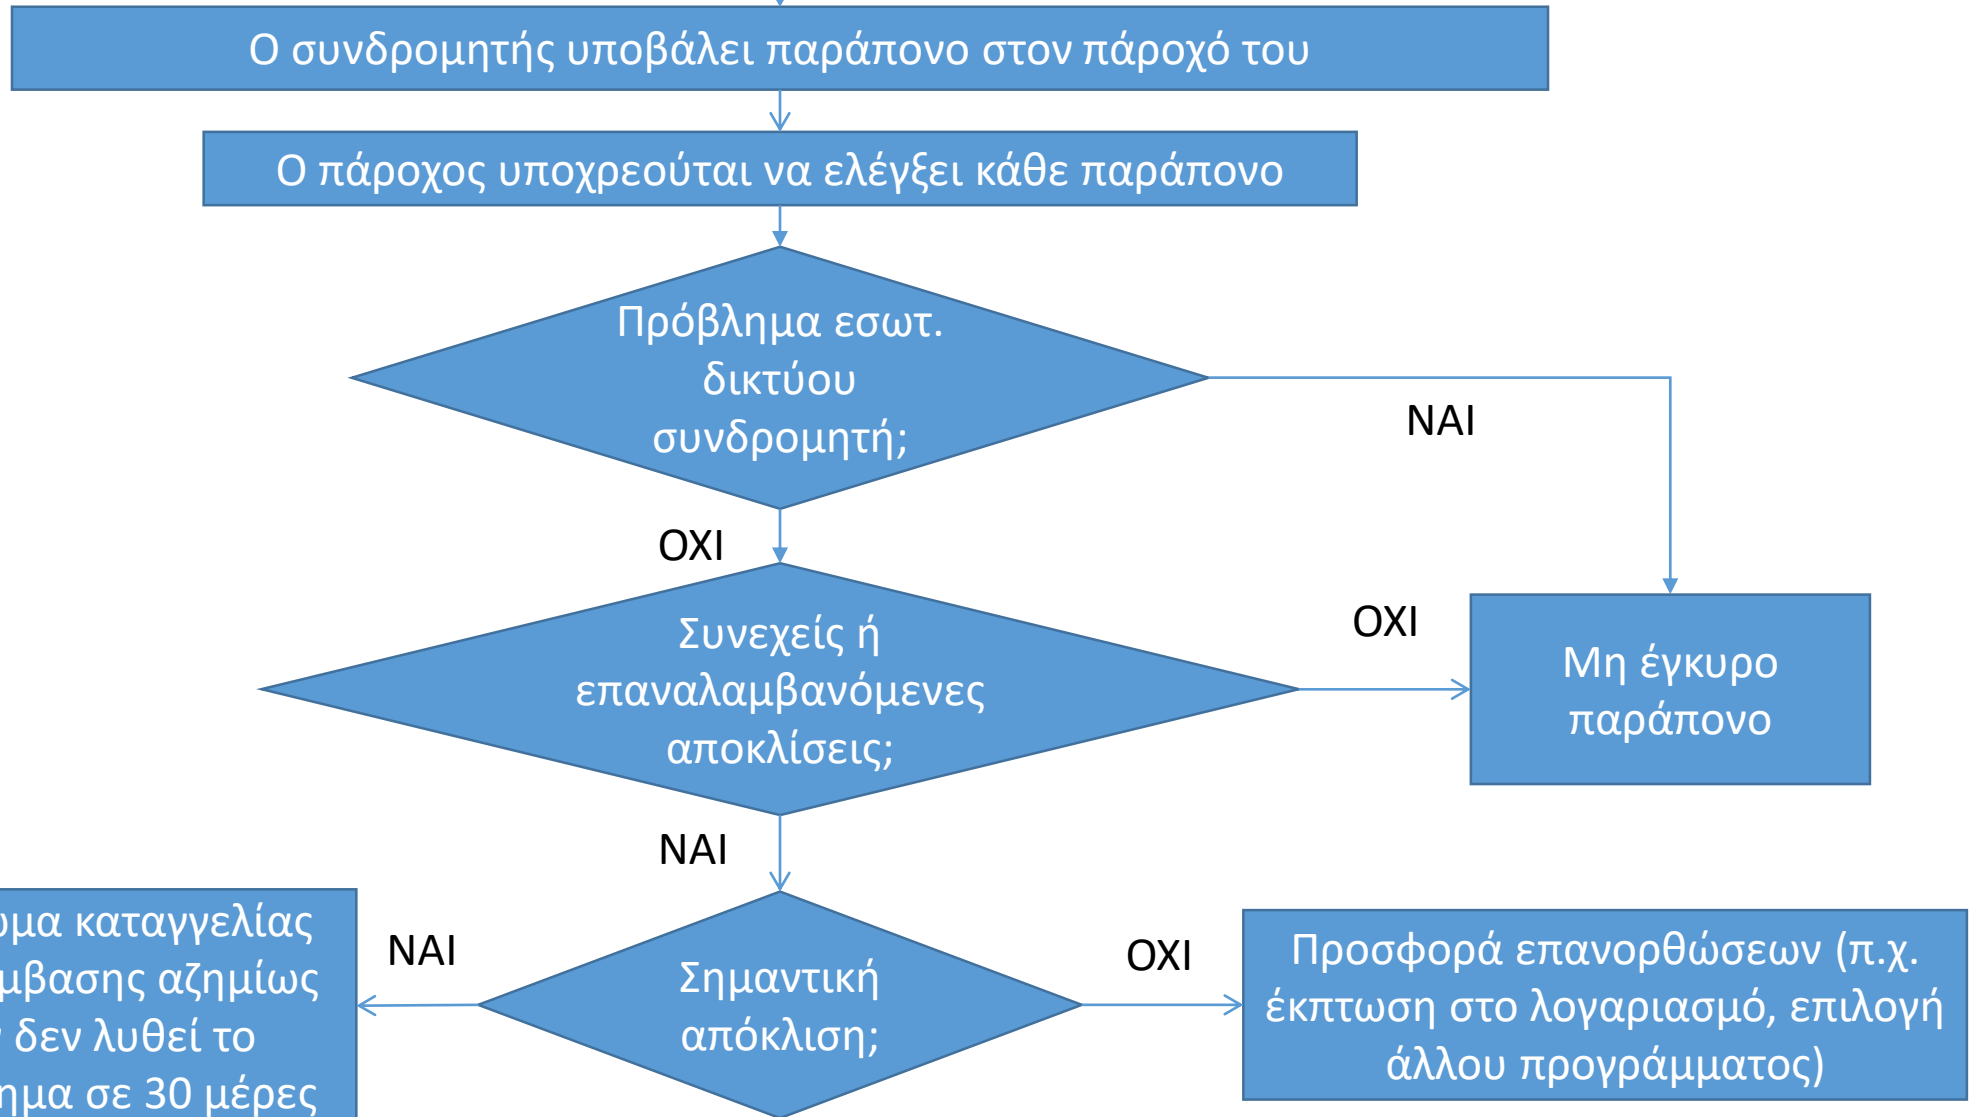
Ο συνδρομητής υποβάλει παράπονο στον πάροχό του

Ο πάροχος υποχρεούται να ελέγξει κάθε παράπονο

Πρόβλημα εσωτ. δικτύου συνδρομητή;

ΝΑΙ

ΟΧΙ

Συνεχείς ή επαναλαμβανόμενες αποκλίσεις;

ΟΧΙ

Μη έγκυρο παράπονο

ΝΑΙ

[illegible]μα καταγγελίας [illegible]μβασης αζημίως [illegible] δεν λυθεί το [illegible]ημα σε 30 μέρες

ΝΑΙ

Σημαντική απόκλιση;

ΟΧΙ

Προσφορά επανορθώσεων (π.χ. έκπτωση στο λογαριασμό, επιλογή άλλου προγράμματος)